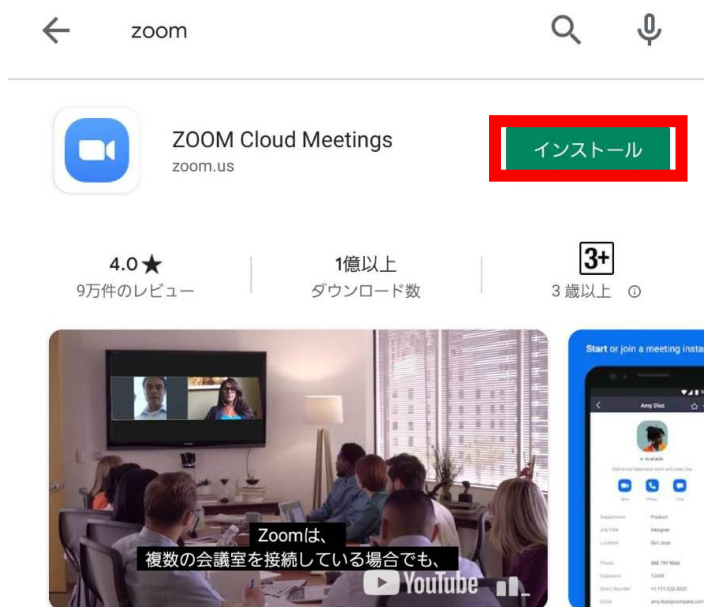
zoom

ZOOM Cloud Meetings
zoom.us

インストール

4.0★
9万件のレビュー

1億以上
ダウンロード数

3+
3 歳以上 ⓘ

Zoomは、
複数の会議室を接続している場合でも、

YouTube

Start or join a meeting insta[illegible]

Amy Diaz